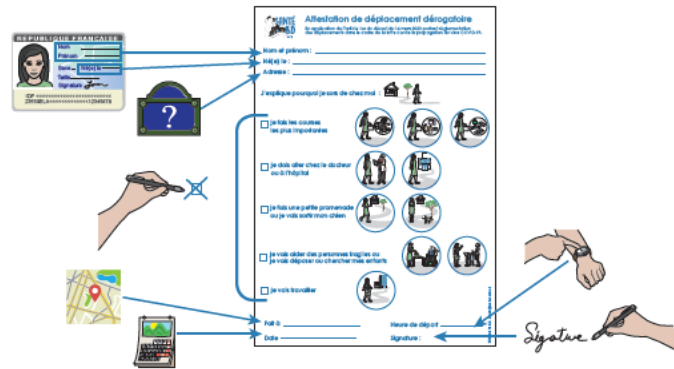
REPUBLIQUE FRANÇAISE
Nom
Prénom
Sexe
Taille
Signature
IDF
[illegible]

Attestation de déplacement dérogatoire
En application de l'article 1er du décret du 16 mars 2020 portant réglementation des déplacements dans le cadre de la lutte contre la propagation du virus COVID-19.

Nom et prénom :
Né(e) le :
Adresse :

J'explique pourquoi je sors de chez moi :

je fais les courses les plus importantes

je dois aller chez le docteur ou à l'hôpital

je fais une petite promenade ou je vais sortir mon chien

je vais aider des personnes fragiles ou je vais déposer ou chercher mes enfants

je vais travailler

Fait à :
Heure de départ
Date :
Signature :

Signature